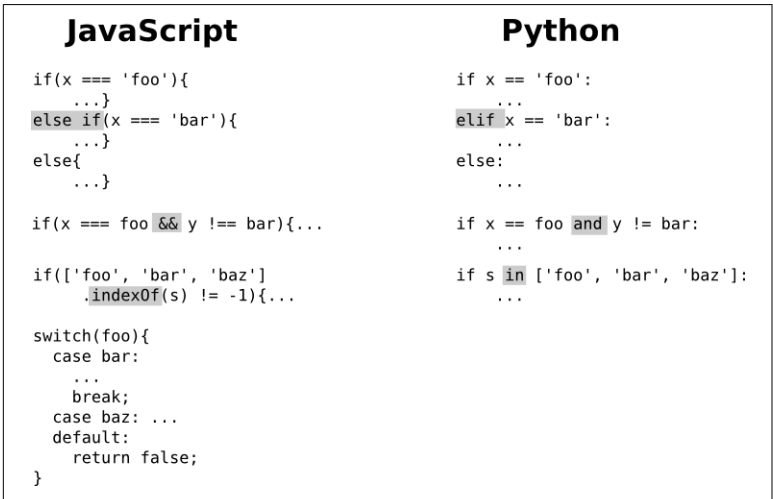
JavaScript

```
if(x === 'foo'){
    ...}
else if(x === 'bar'){
    ...}
else{
    ...}

if(x === foo && y !== bar){...

if(['foo', 'bar', 'baz']
     .indexOf(s) != -1){...

switch(foo){
  case bar:
    ...
    break;
  case baz: ...
  default:
    return false;
}
```

Python

```
if x == 'foo':
    ...
elif x == 'bar':
    ...
else:
    ...

if x == foo and y != bar:
    ...

if s in ['foo', 'bar', 'baz']:
    ...
```